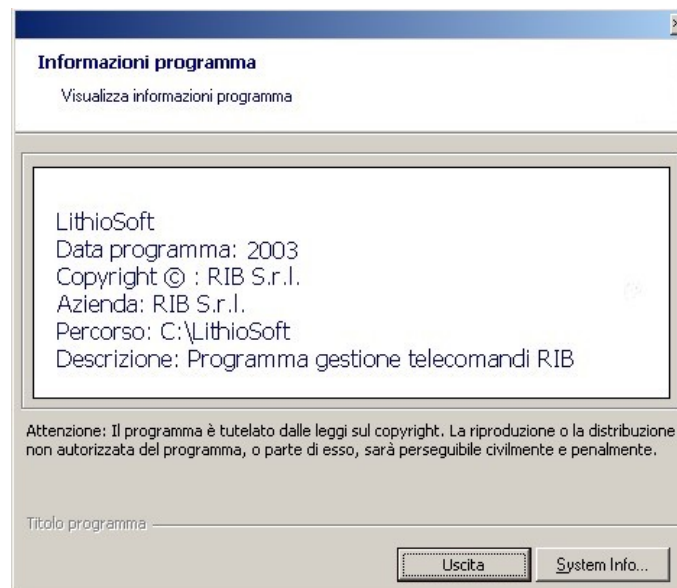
Informazioni programma

Visualizza informazioni programma

LithioSoft
Data programma: 2003
Copyright © : RIB S.r.l.
Azienda: RIB S.r.l.
Percorso: C:\LithioSoft
Descrizione: Programma gestione telecomandi RIB

Attenzione: Il programma è tutelato dalle leggi sul copyright. La riproduzione o la distribuzione non autorizzata del programma, o parte di esso, sarà perseguibile civilmente e penalmente.

Titolo programma

Uscita

System Info...